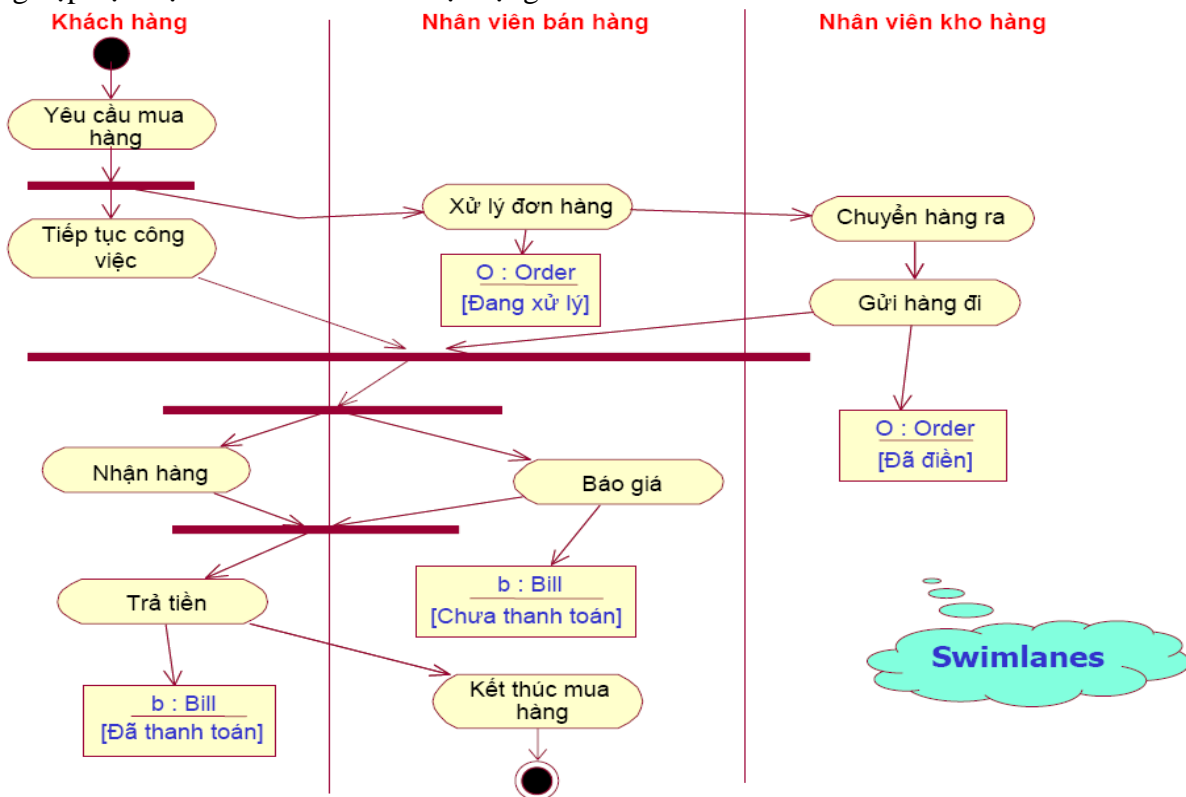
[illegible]

Khách hàng

Nhân viên bán hàng

Nhân viên kho hàng

Yêu cầu mua hàng

Xử lý đơn hàng

Chuyển hàng ra

Tiếp tục công việc

O : Order
[Đang xử lý]

Gửi hàng đi

O : Order
[Đã điền]

Nhận hàng

Báo giá

Trả tiền

b : Bill
[Chưa thanh toán]

Swimlanes

b : Bill
[Đã thanh toán]

Kết thúc mua hàng